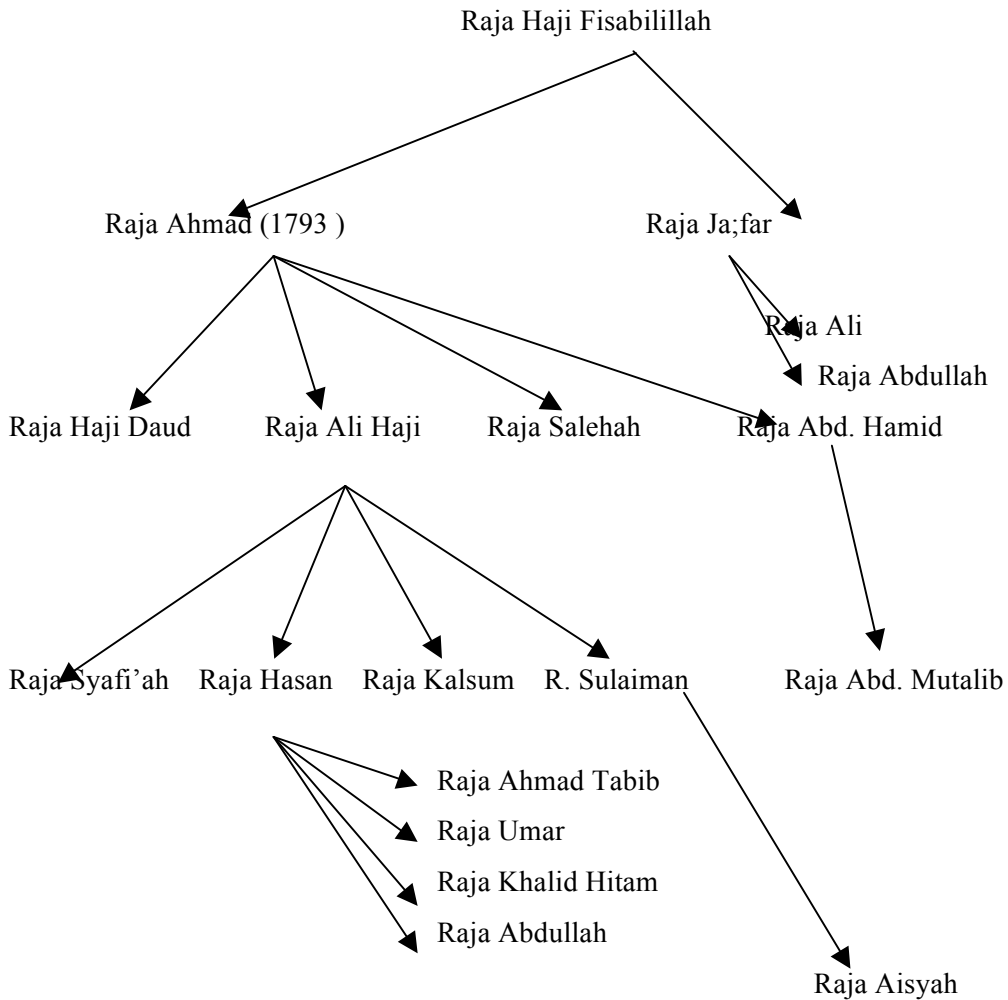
Raja Haji Fisabilillah

Raja Ahmad (1793 )

Raja Ja;far

Raja Ali

Raja Abdullah

Raja Haji Daud

Raja Ali Haji

Raja Salehah

Raja Abd. Hamid

Raja Syafi'ah

Raja Hasan

Raja Kalsum

R. Sulaiman

Raja Abd. Mutalib

Raja Ahmad Tabib

Raja Umar

Raja Khalid Hitam

Raja Abdullah

Raja Aisyah